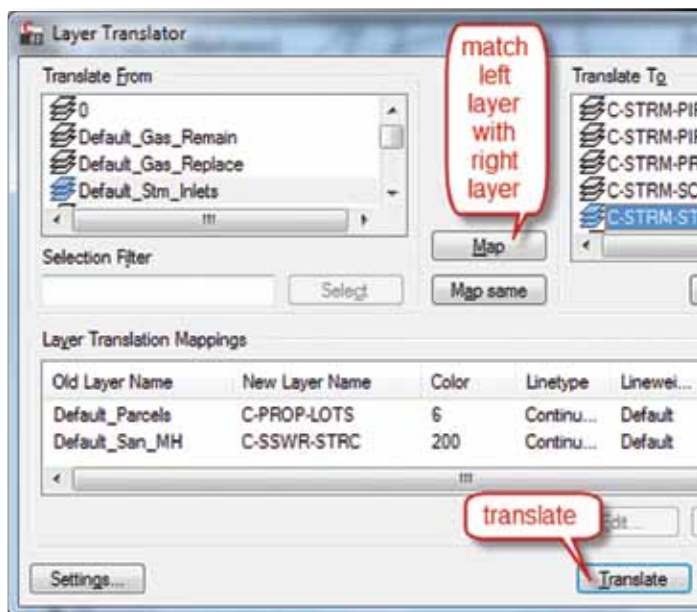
Layer Translator

Translate From

0
Default_Gas_Remain
Default_Gas_Replace
Default_Stm_Inlets

Selection Filter

Select

match left layer with right layer

Map

Map same

Translate To

C-STRM-PI
C-STRM-PI
C-STRM-PR
C-STRM-SC
C-STRM-ST

Layer Translation Mappings

| Old Layer Name | New Layer Name | Color | Linetype | Linewei... |
|---|---|---|---|---|
| Default_Parcels | C-PROP-LOTS | 6 | Continu... | Default |
| Default_San_MH | C-SSWR-STRC | 200 | Continu... | Default |

translate

Edit...

Settings...

Translate